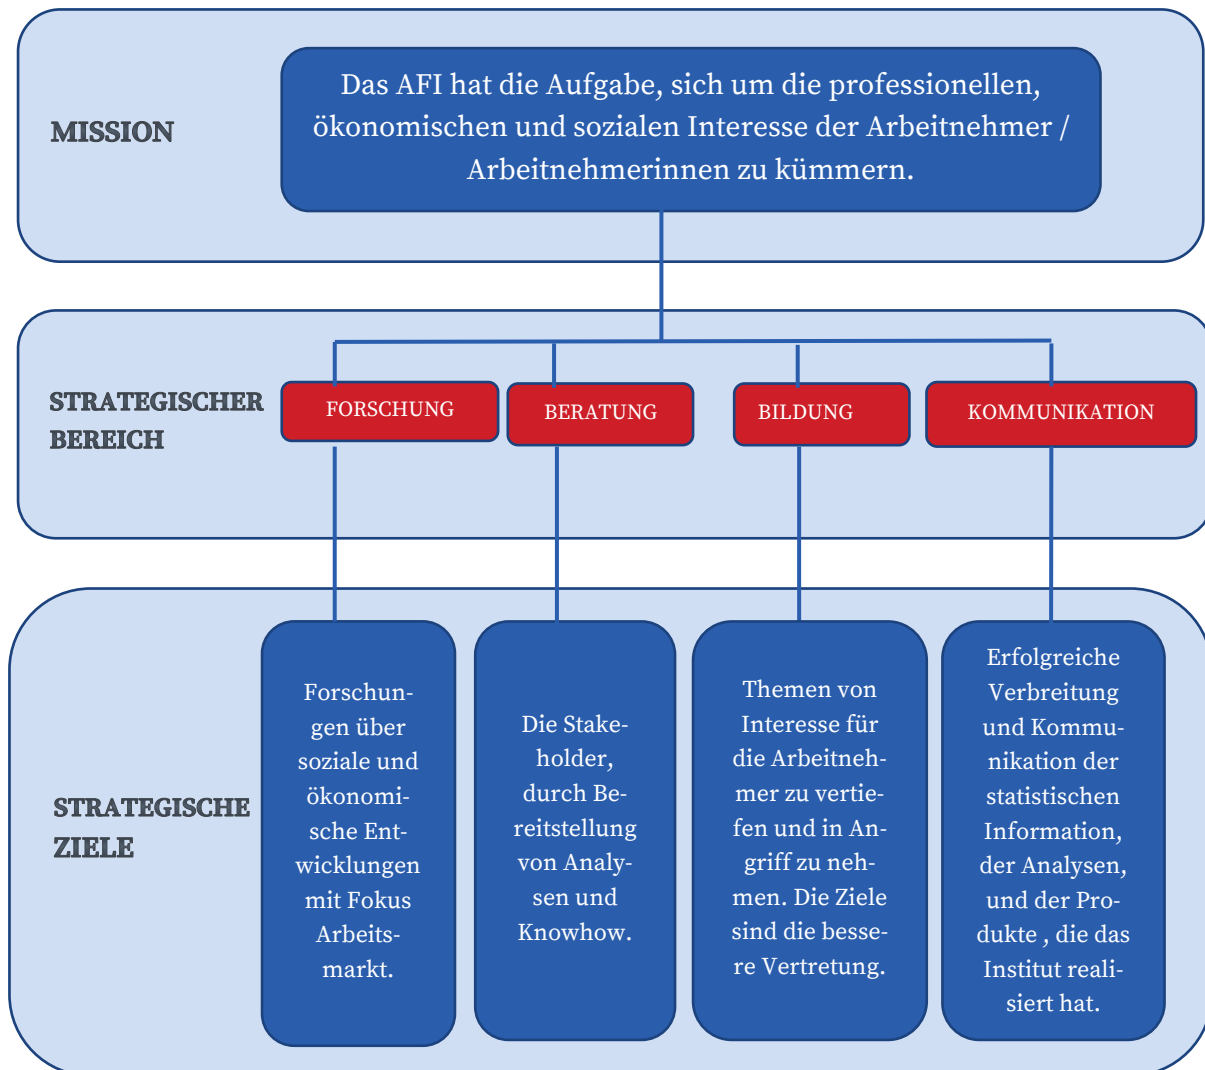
MISSION

Das AFI hat die Aufgabe, sich um die professionellen, ökonomischen und sozialen Interesse der Arbeitnehmer / Arbeitnehmerinnen zu kümmern.

STRATEGISCHER BEREICH

FORSCHUNG

BERATUNG

BILDUNG

KOMMUNIKATION

STRATEGISCHE ZIELE

Forschungen über soziale und ökonomische Entwicklungen mit Fokus Arbeitsmarkt.

Die Stakeholder, durch Bereitstellung von Analysen und Knowhow.

Themen von Interesse für die Arbeitnehmer zu vertiefen und in Angriff zu nehmen. Die Ziele sind die bessere Vertretung.

Erfolgreiche Verbreitung und Kommunikation der statistischen Information, der Analysen, und der Produkte , die das Institut realisiert hat.